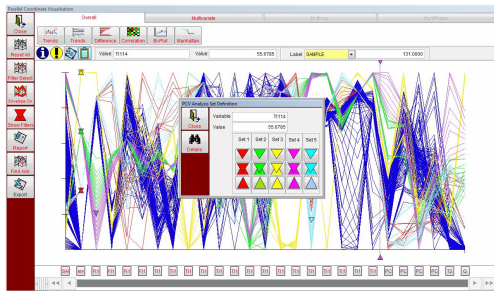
Parallel Coordinate Visualization

Close
Reset All
Filter Select
Develop Dr
Show Filters
Report
Find Axis
Export

Overall
Multivariate
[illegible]
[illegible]

Trends
Trends
Difference
Correlation
Bi-Plot
Manhattan

Value TI114
Value 55.6785
Label SAMPLE
131.0000

PCV Analysis Set Definition
Close
Details
Variable TI114
Value 55.6785
Set 1
Set 2
Set 3
Set 4
Set 5

SM
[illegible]
FI
FI
FI
FI
TI
TI
TI
TI
TI
TI
TI
TI
TI
TI
TI
TI
TI
PC
PC
PC
TI
QI